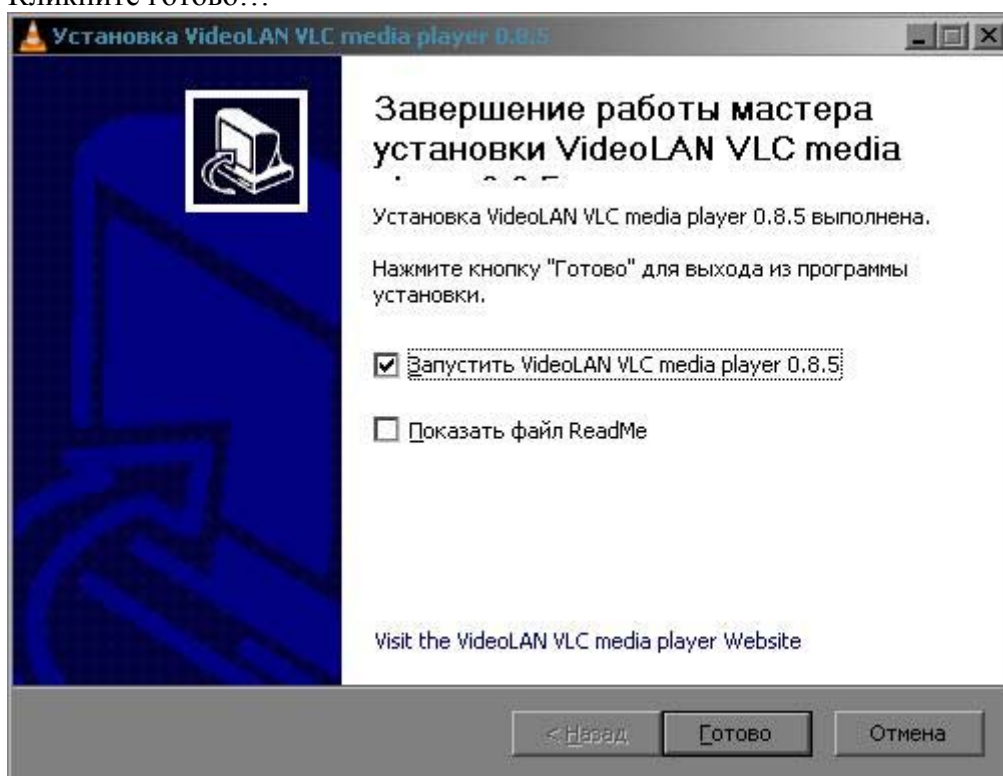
Кликните готово…

Установка VideoLAN VLC media player 0.8.5

Завершение работы мастера установки VideoLAN VLC media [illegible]

Установка VideoLAN VLC media player 0.8.5 выполнена.

Нажмите кнопку "Готово" для выхода из программы установки.

☑ Запустить VideoLAN VLC media player 0.8.5

☐ Показать файл ReadMe

Visit the VideoLAN VLC media player Website

< Назад | Готово | Отмена